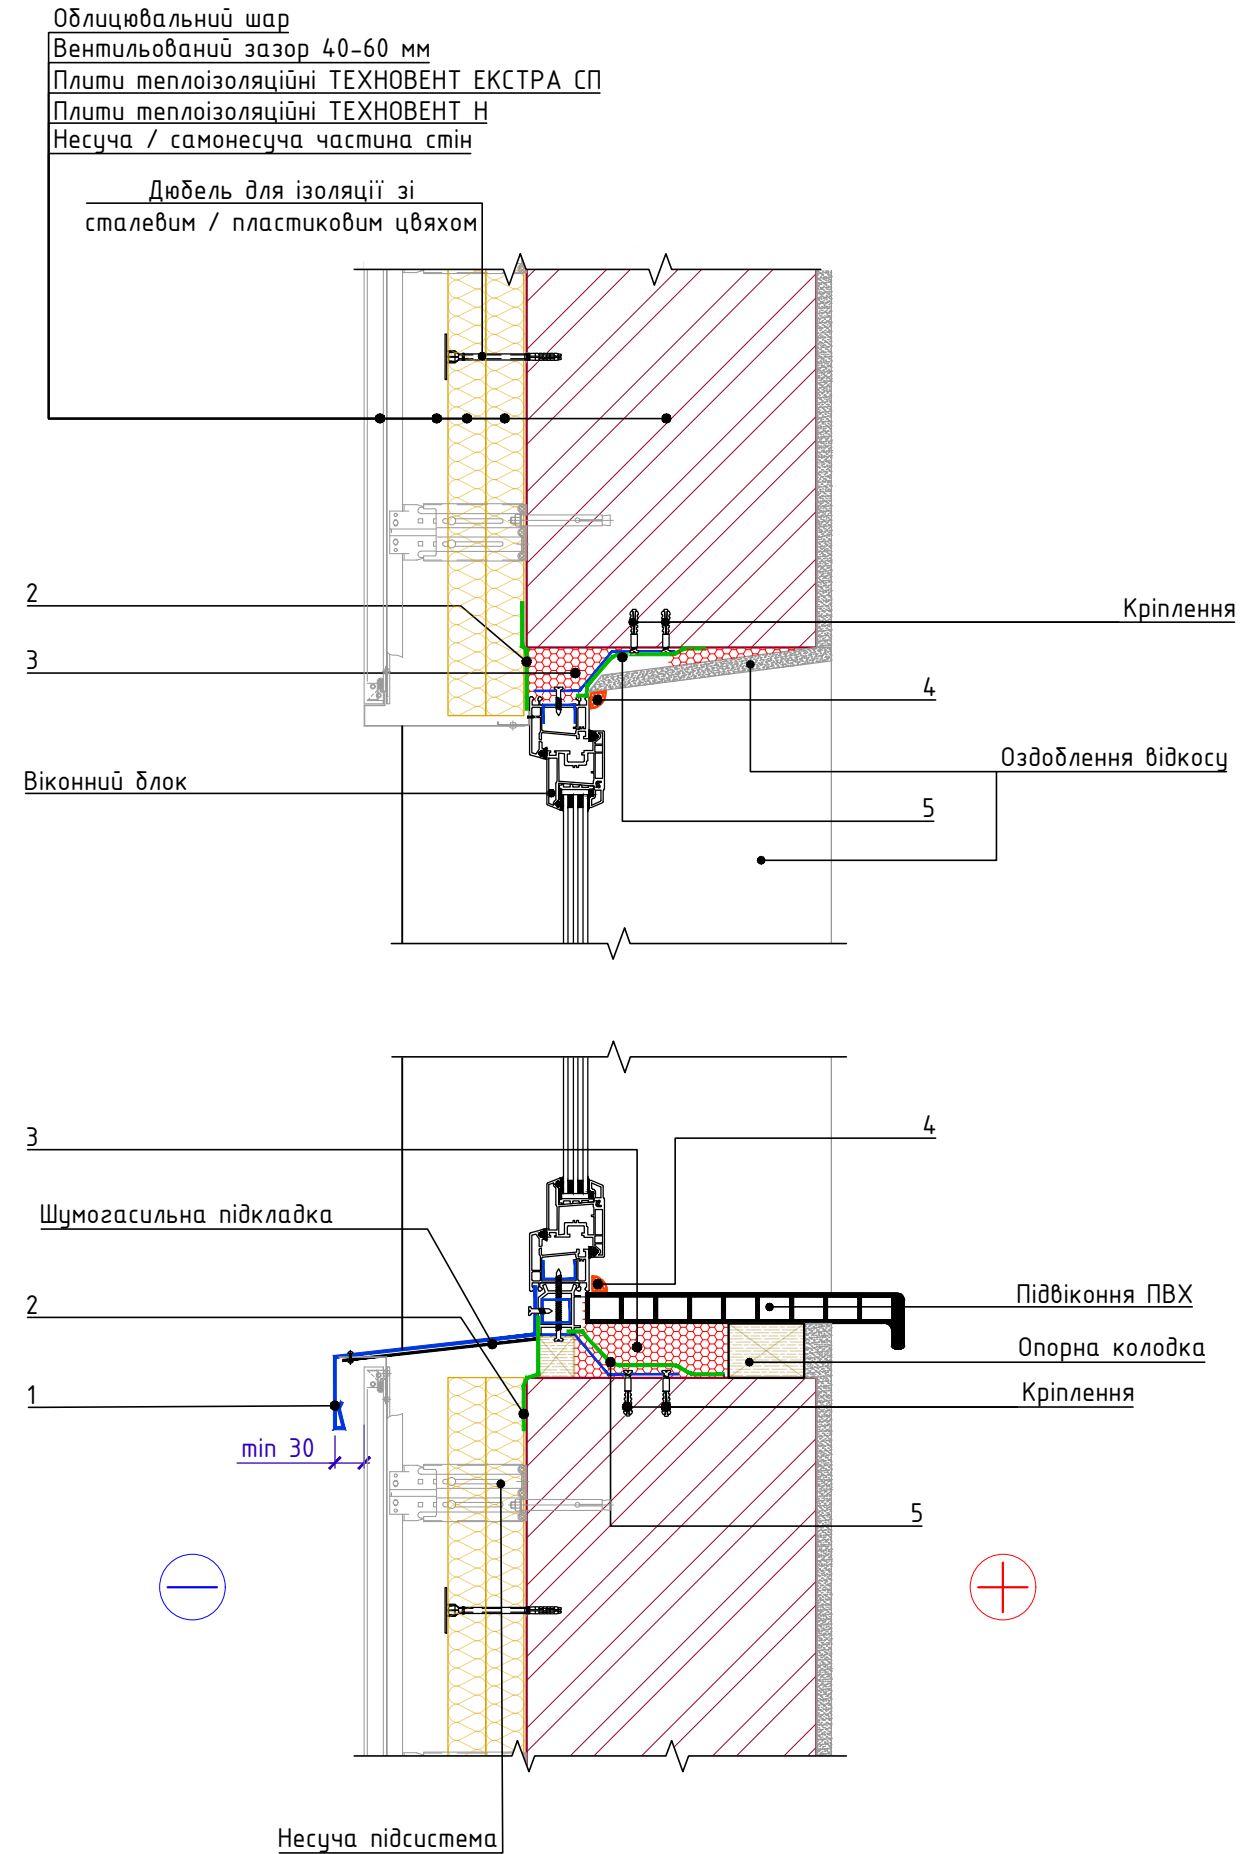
Облицювальний шар
Вентильований зазор 40-60 мм
Плити теплоізоляційні ТЕХНОВЕНТ ЕКСТРА СП
Плити теплоізоляційні ТЕХНОВЕНТ Н
Несуча / самонесуча частина стін

Дюбель для ізоляції зі сталевим / пластиковим цвяхом

2
Кріплення
3
4
Оздоблення відкосу
Віконний блок
5

3
4
Шумогасильна підкладка
Підвіконня ПВХ
2
Опорна колодка
Кріплення
1
min 30
5

Несуча підсистема